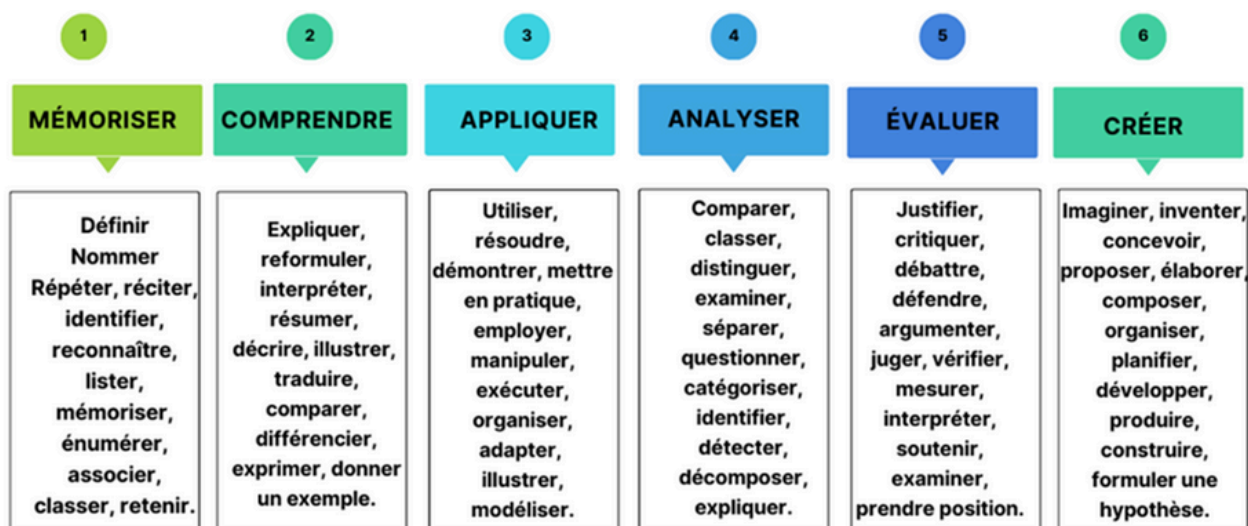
1

MÉMORISER

Définir
Nommer
Répéter, réciter,
identifier,
reconnaître,
lister,
mémoriser,
énumérer,
associer,
classer, retenir.

2

COMPRENDRE

Expliquer,
reformuler,
interpréter,
résumer,
décrire, illustrer,
traduire,
comparer,
différencier,
exprimer, donner
un exemple.

3

APPLIQUER

Utiliser,
résoudre,
démontrer, mettre
en pratique,
employer,
manipuler,
exécuter,
organiser,
adapter,
illustrer,
modéliser.

4

ANALYSER

Comparer,
classer,
distinguer,
examiner,
séparer,
questionner,
catégoriser,
identifier,
détecter,
décomposer,
expliquer.

5

ÉVALUER

Justifier,
critiquer,
débattre,
défendre,
argumenter,
juger, vérifier,
mesurer,
interpréter,
soutenir,
examiner,
prendre position.

6

CRÉER

Imaginer, inventer,
concevoir,
proposer, élaborer,
composer,
organiser,
planifier,
développer,
produire,
construire,
formuler une
hypothèse.